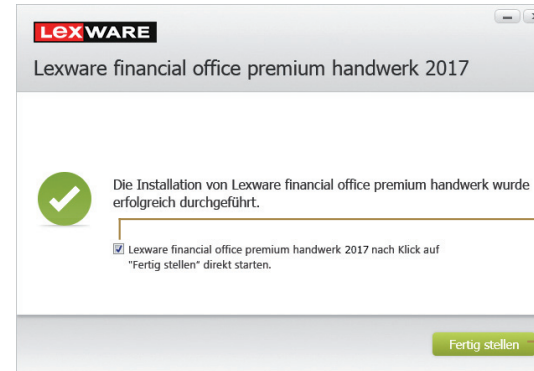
LEXWARE

Lexware financial office premium handwerk 2017

Die Installation von Lexware financial office premium handwerk wurde erfolgreich durchgeführt.

Lexware financial office premium handwerk 2017 nach Klick auf "Fertig stellen" direkt starten.

Fertig stellen